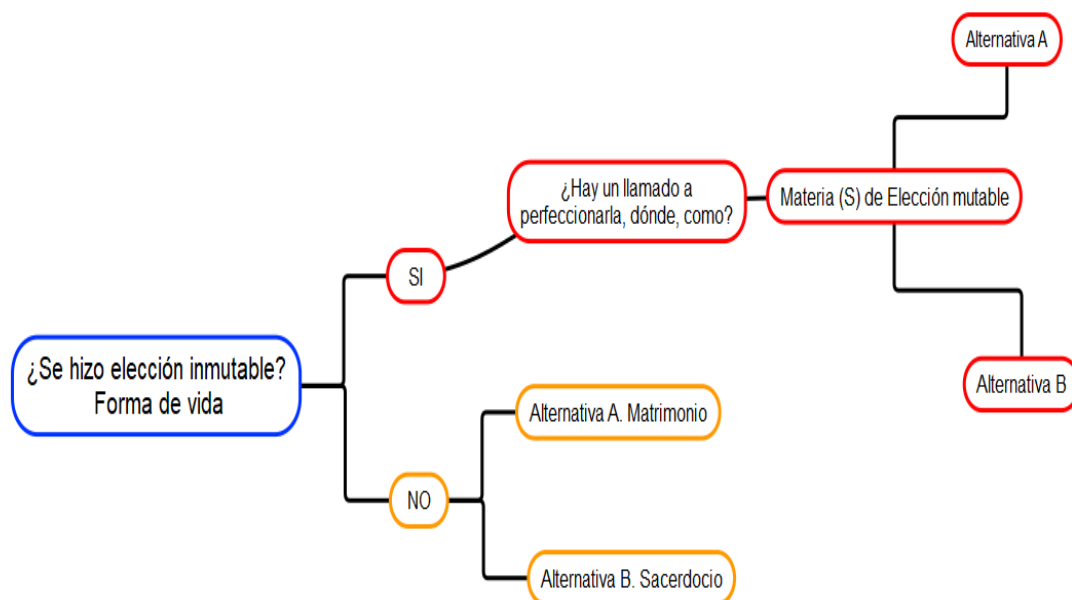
Alternativa A

¿Hay un llamado a perfeccionarla, dónde, como?

Materia (S) de Elección mutable

SI

Alternativa B

¿Se hizo elección inmutable? Forma de vida

Alternativa A. Matrimonio

NO

Alternativa B. Sacerdocio